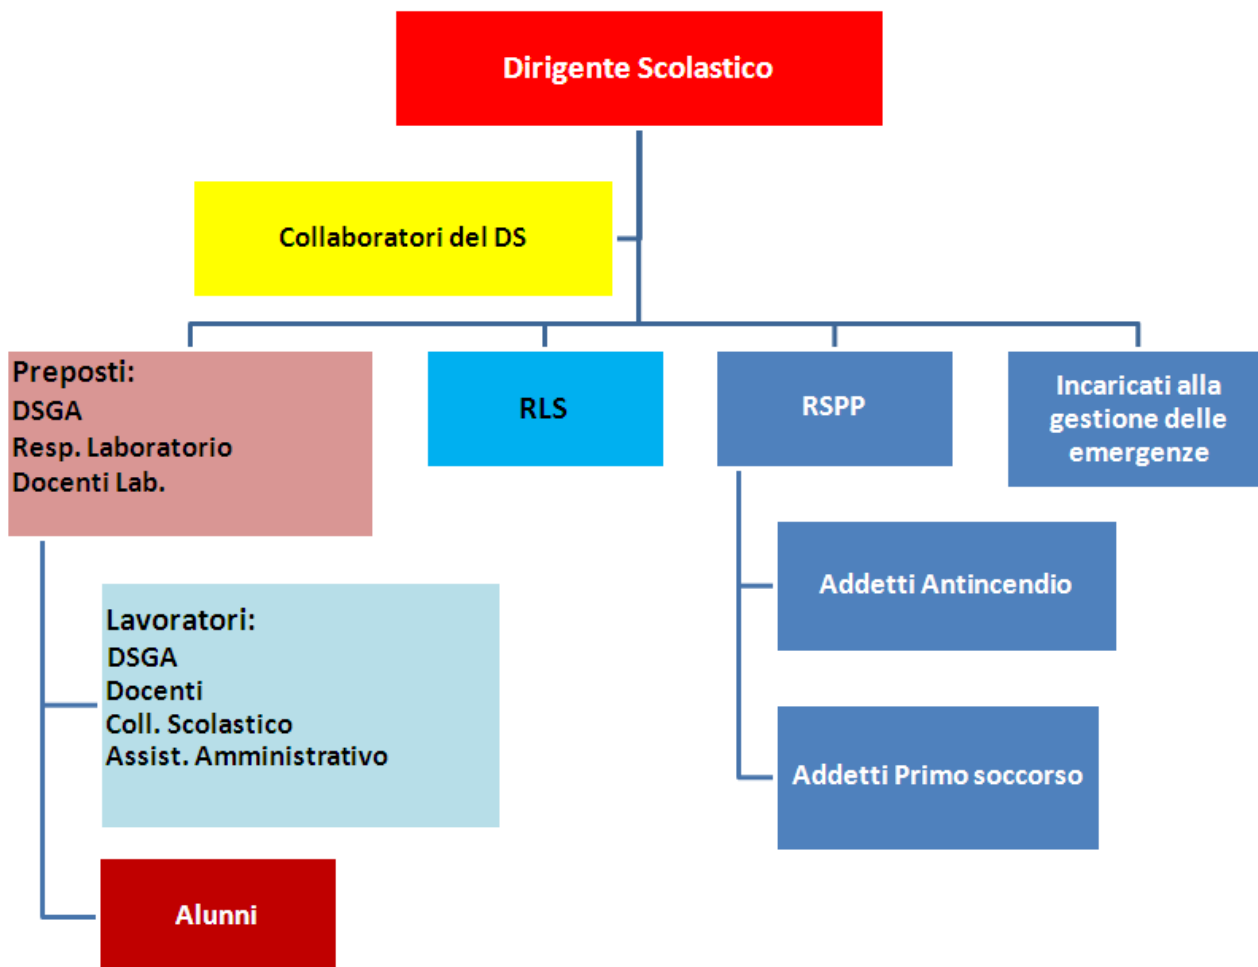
Dirigente Scolastico

Collaboratori del DS

Preposti:
DSGA
Resp. Laboratorio
Docenti Lab.

RLS

RSPP

Incaricati alla gestione delle emergenze

Addetti Antincendio

Lavoratori:
DSGA
Docenti
Coll. Scolastico
Assist. Amministrativo

Addetti Primo soccorso

Alunni